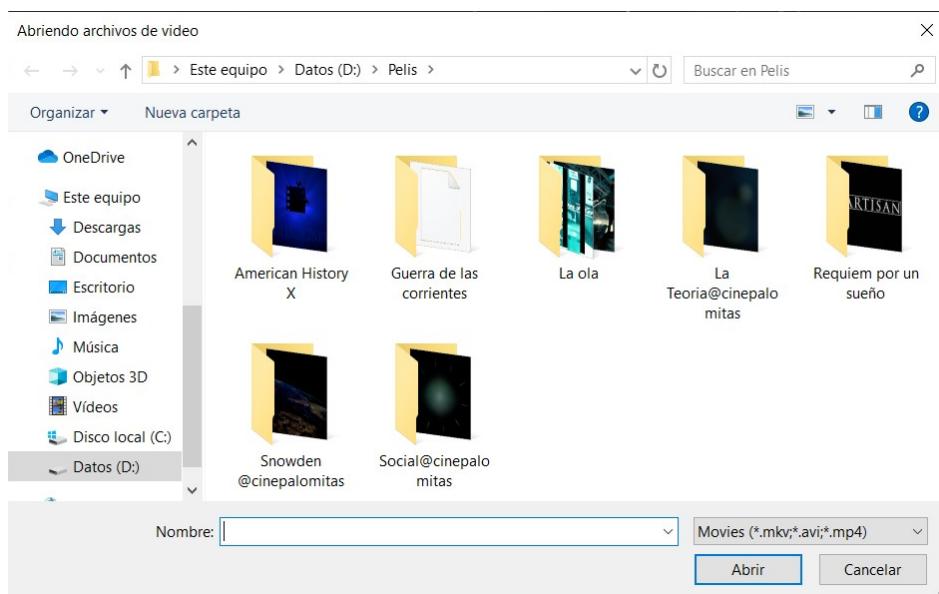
Abriendo archivos de video

Este equipo > Datos (D:) > Pelis >

Buscar en Pelis

Organizar ▾ Nueva carpeta

OneDrive
Este equipo
Descargas
Documentos
Escritorio
Imágenes
Música
Objetos 3D
Vídeos
Disco local (C:)
Datos (D:)

ARTISAN

American History X

Guerra de las corrientes

La ola

La Teoria@cinepalomitas

Requiem por un sueño

Snowden @cinepalomitas

Social@cinepalomitas

Nombre:

Movies (*.mkv;*.avi;*.mp4)

Abrir

Cancelar